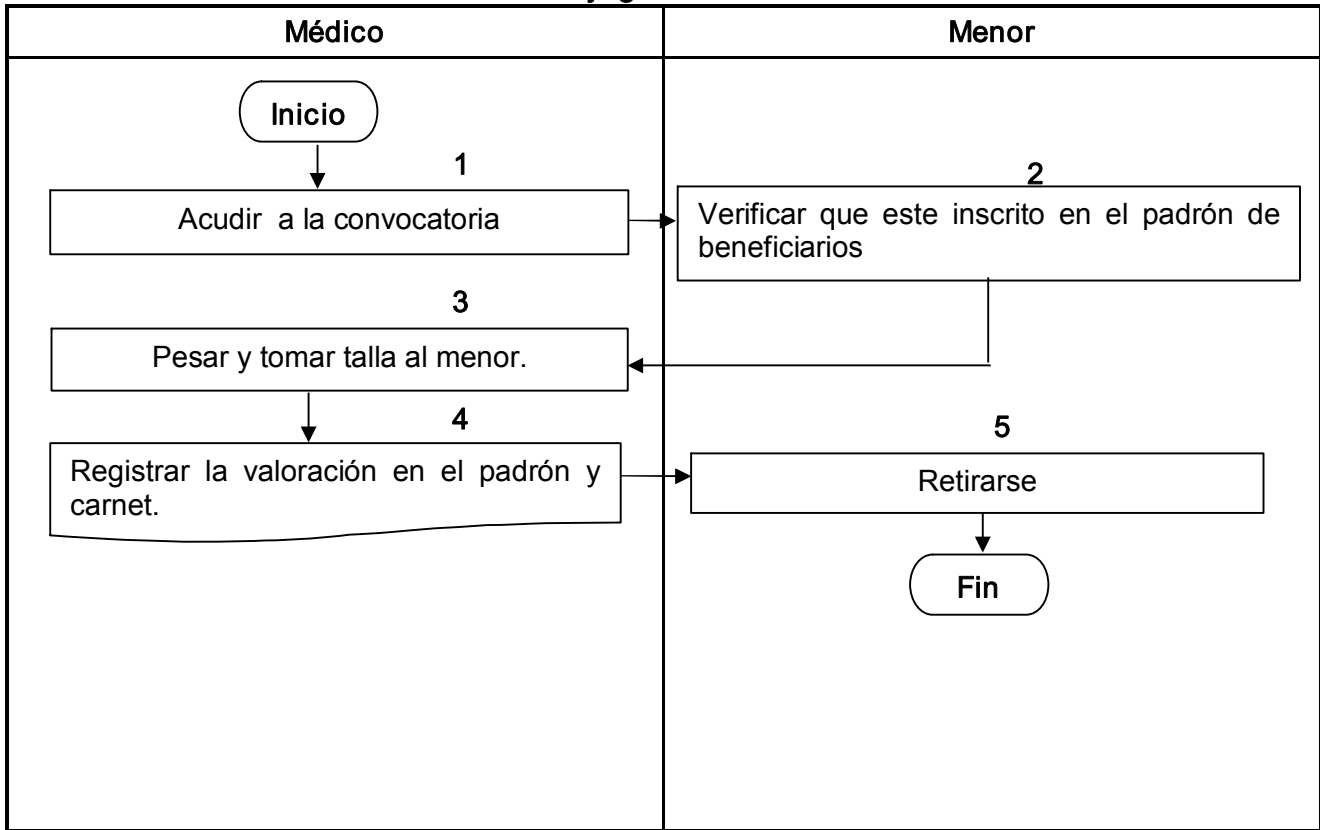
Médico

Menor

Inicio

1

Acudir a la convocatoria

2

Verificar que este inscrito en el padrón de beneficiarios

3

Pesar y tomar talla al menor.

4

Registrar la valoración en el padrón y carnet.

5

Retirarse

Fin